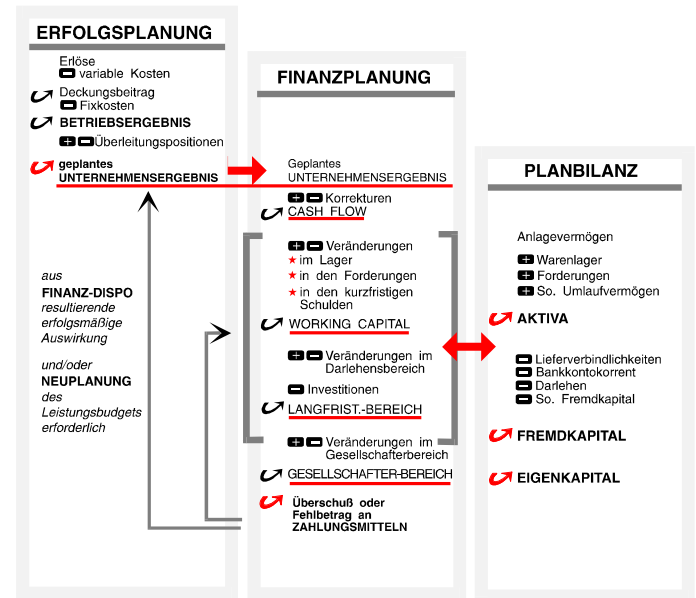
ERFOLGSPLANUNG

Erlöse
− variable Kosten

Deckungsbeitrag
− Fixkosten

BETRIEBSERGEBNIS

+ − Überleitungspositionen

geplantes
UNTERNEHMENSERGEBNIS

aus
FINANZ-DISPO
resultierende
erfolgsmäßige
Auswirkung

und/oder
NEUPLANUNG
des
Leistungsbudgets
erforderlich

FINANZPLANUNG

Geplantes
UNTERNEHMENSERGEBNIS

+ − Korrekturen

CASH FLOW

+ − Veränderungen
★ im Lager
★ in den Forderungen
★ in den kurzfristigen Schulden

WORKING CAPITAL

+ − Veränderungen im Darlehensbereich

− Investitionen

LANGFRIST.-BEREICH

+ − Veränderungen im Gesellschafterbereich

GESELLSCHAFTER-BEREICH

Überschuß oder
Fehlbetrag an
ZAHLUNGSMITTELN

PLANBILANZ

Anlagevermögen

+ Warenlager
+ Forderungen
+ So. Umlaufvermögen

AKTIVA

− Lieferverbindlichkeiten
− Bankkontokorrent
− Darlehen
− So. Fremdkapital

FREMDKAPITAL

EIGENKAPITAL